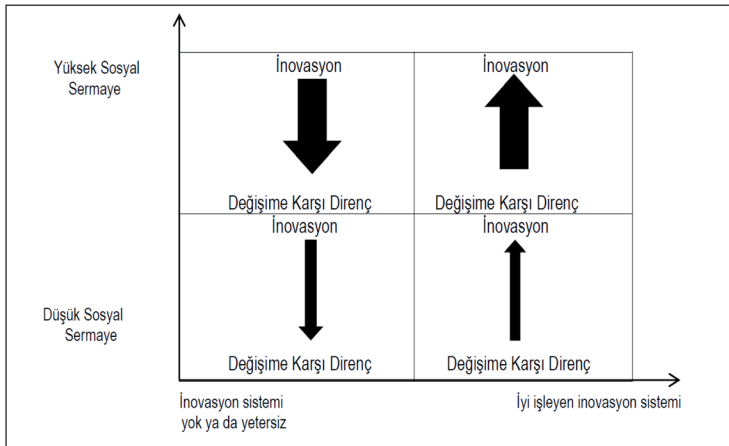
Yüksek Sosyal Sermaye

İnovasyon

Değişime Karşı Direnç

İnovasyon

Değişime Karşı Direnç

İnovasyon

Değişime Karşı Direnç

İnovasyon

Değişime Karşı Direnç

Düşük Sosyal Sermaye

İnovasyon sistemi yok ya da yetersiz

İyi işleyen inovasyon sistemi